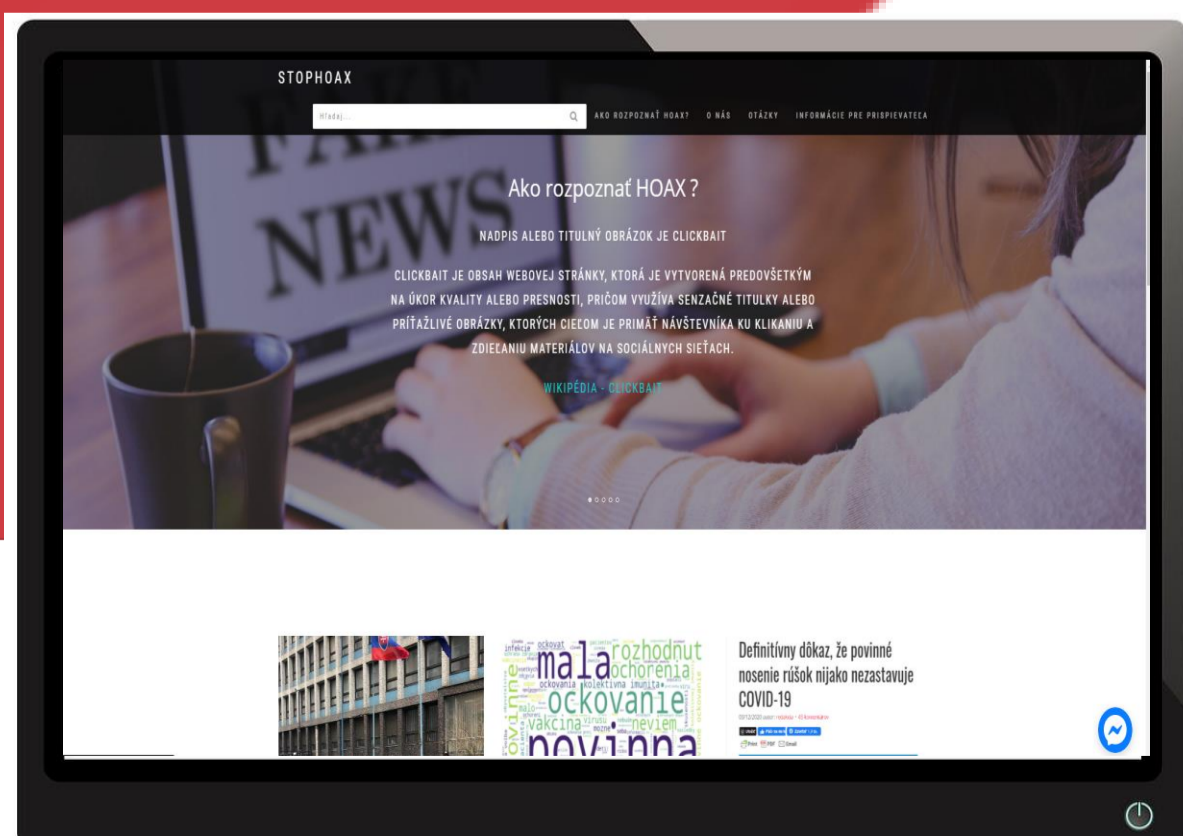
STOPHOAX

Hľadaj...

AKO ROZPOZNAŤ HOAX? O NÁS OTÁZKY INFORMÁCIE PRE PRISPIEVATEĽA

FAKE NEWS

Ako rozpoznať HOAX ?

NADPIS ALEBO TITULNÝ OBRÁZOK JE CLICKBAIT

CLICKBAIT JE OBSAH WEBOVEJ STRÁNKY, KTORÁ JE VYTVORENÁ PREDOVŠETKÝM NA ÚKOR KVALITY ALEBO PRESNOSTI, PRIČOM VYUŽÍVA SENZAČNÉ TITULKY ALEBO PRÍŤAŽLIVÉ OBRÁZKY, KTORÝCH CIEĽOM JE PRIMÄŤ NÁVŠTEVNÍKA KU KLIKANIU A ZDIEĽANIU MATERIÁLOV NA SOCIÁLNYCH SIEŤACH.

WIKIPÉDIA - CLICKBAIT

mala rozhodnut ochorenia ockovanie povinna vakcina neviem infekcie ockovat kolektivna imunita ockovania virusu

Definitívny dôkaz, že povinné nosenie rúšok nijako nezastavuje COVID-19

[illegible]

Print PDF Email